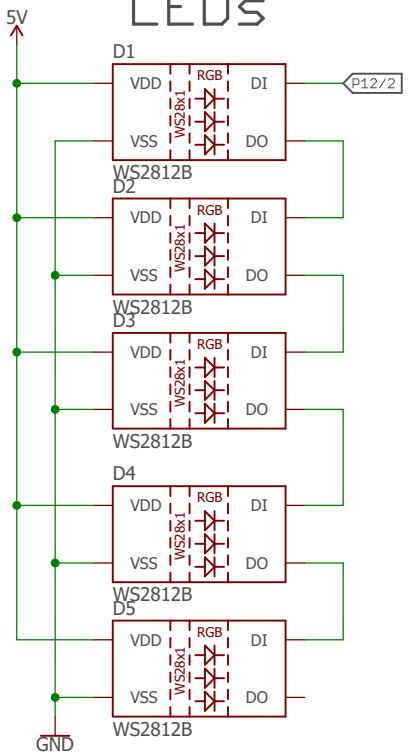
LEDs

5V

D1
VDD
WS28x1
RGB
DI
P12/2
VSS
DO
WS2812B

D2
VDD
WS28x1
RGB
DI
VSS
DO
WS2812B

D3
VDD
WS28x1
RGB
DI
VSS
DO
WS2812B

D4
VDD
WS28x1
RGB
DI
VSS
DO
WS2812B

D5
VDD
WS28x1
RGB
DI
VSS
DO
WS2812B

GND